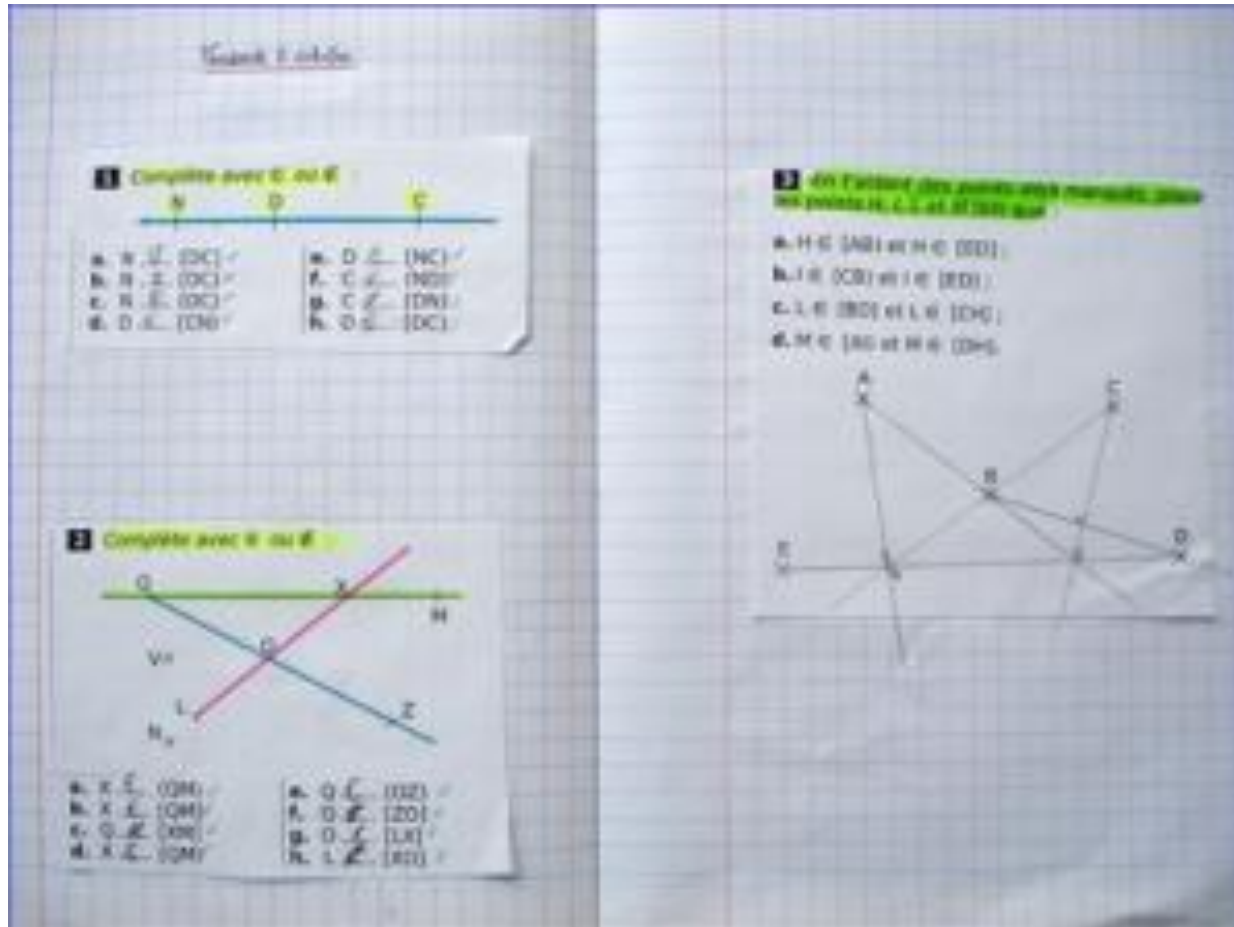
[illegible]

1 Complète avec ∈ ou ∉ :

N D C

a. N .∈.. [DC]
b. N .∉.. [DC]
c. N .∉.. [DC]
d. D .∈.. [CN]

e. D .∈.. [NC]
f. C .∈.. [ND]
g. C .∉.. [DN]
h. D .∈.. [DC]

2 Complète avec ∈ ou ∉ :

Q X M
O
V
L Z
N

a. X .∈.. [QM]
b. X .∈.. [QM]
c. O .∉.. [XN]
d. X .∈.. [QM]

e. O .∈.. [OZ]
f. O .∉.. [ZO]
g. O .∈.. [LX]
h. L .∉.. [XO]

3 En t'aidant des points déjà marqués, place les points H, I, L et M tels que :

a. H ∈ [AB] et H ∈ [ED] ;
b. I ∈ [CB] et I ∈ [ED] ;
c. L ∈ [BD] et L ∈ [CH] ;
d. M ∈ [AI] et M ∈ [DH].

A C
B
E D